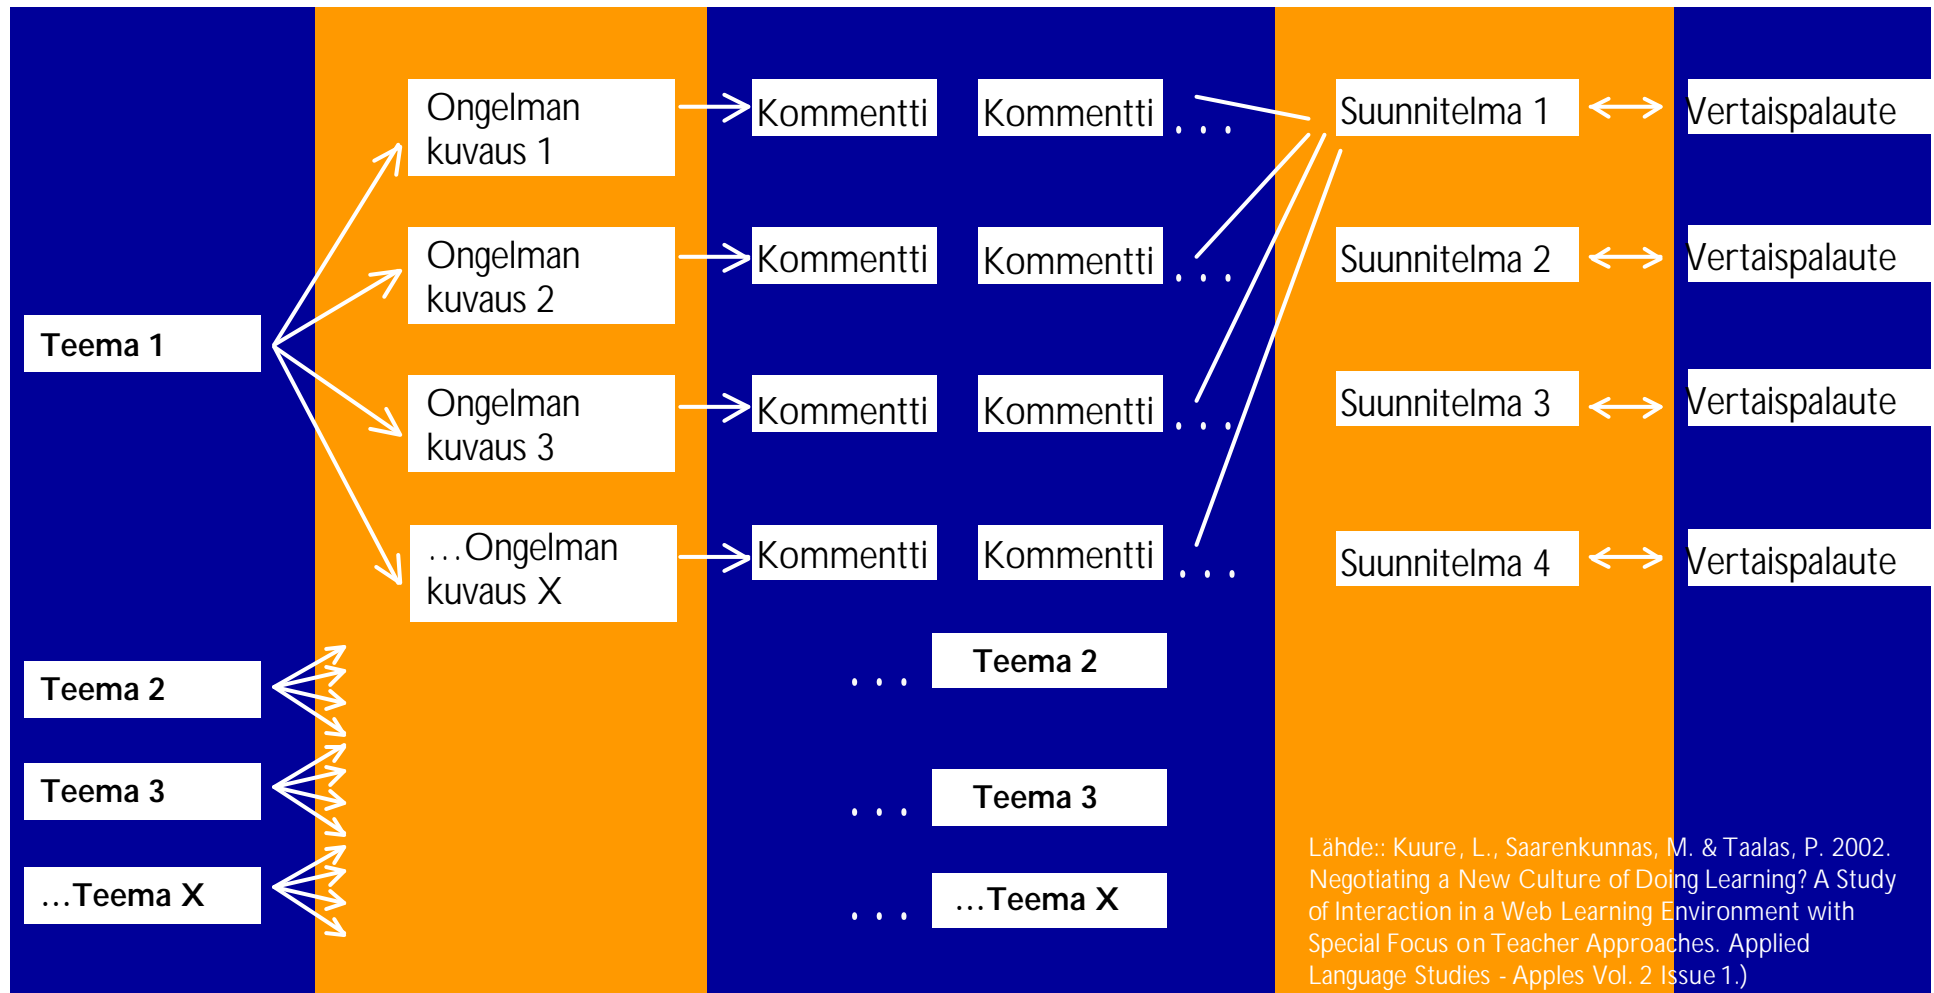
Ongelman kuvaus 1

Kommentti

Kommentti . . .

Suunnitelma 1

Vertaispalaute

Ongelman kuvaus 2

Kommentti

Kommentti . . .

Suunnitelma 2

Vertaispalaute

Teema 1

Ongelman kuvaus 3

Kommentti

Kommentti . . .

Suunnitelma 3

Vertaispalaute

…Ongelman kuvaus X

Kommentti

Kommentti . . .

Suunnitelma 4

Vertaispalaute

Teema 2

. . . Teema 2

Teema 3

. . . Teema 3

…Teema X

. . . …Teema X

Lähde:: Kuure, L., Saarenkunnas, M. & Taalas, P. 2002. Negotiating a New Culture of Doing Learning? A Study of Interaction in a Web Learning Environment with Special Focus on Teacher Approaches. Applied Language Studies - Apples Vol. 2 Issue 1.)